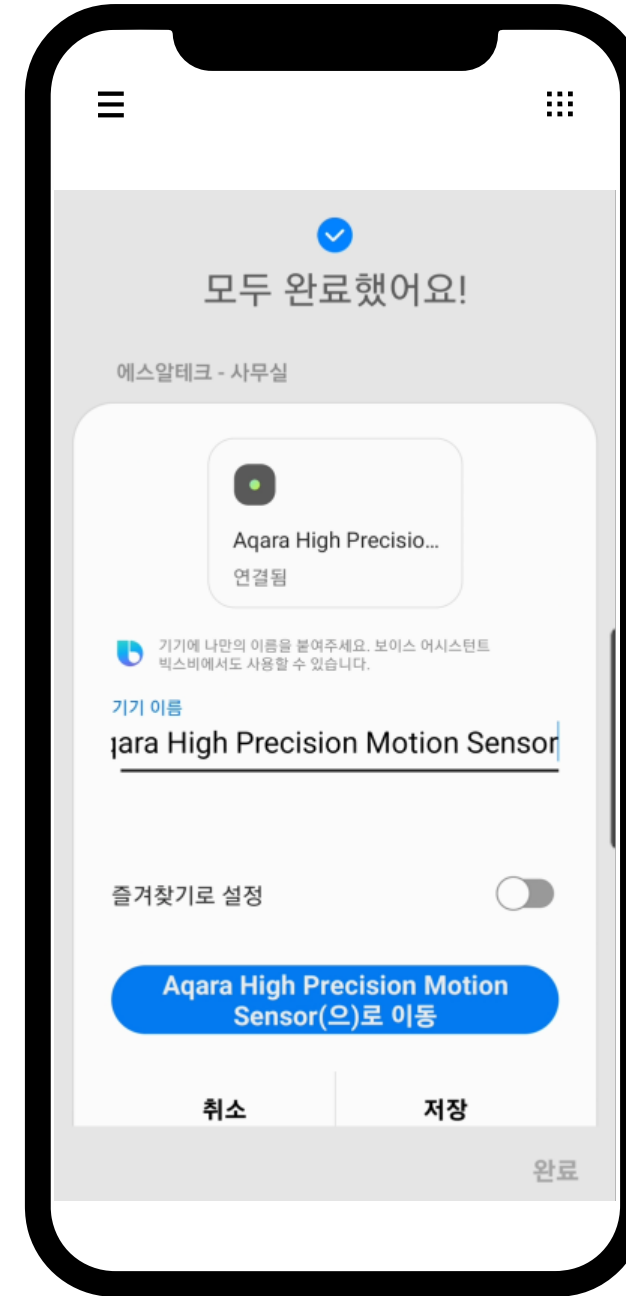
모두 완료했어요!

에스알테크 - 사무실

Aqara High Precisio...
연결됨

기기에 나만의 이름을 붙여주세요. 보이스 어시스턴트 빅스비에서도 사용할 수 있습니다.

기기 이름
ıqara High Precision Motion Sensor

즐겨찾기로 설정

Aqara High Precision Motion Sensor(으)로 이동

취소

저장

완료